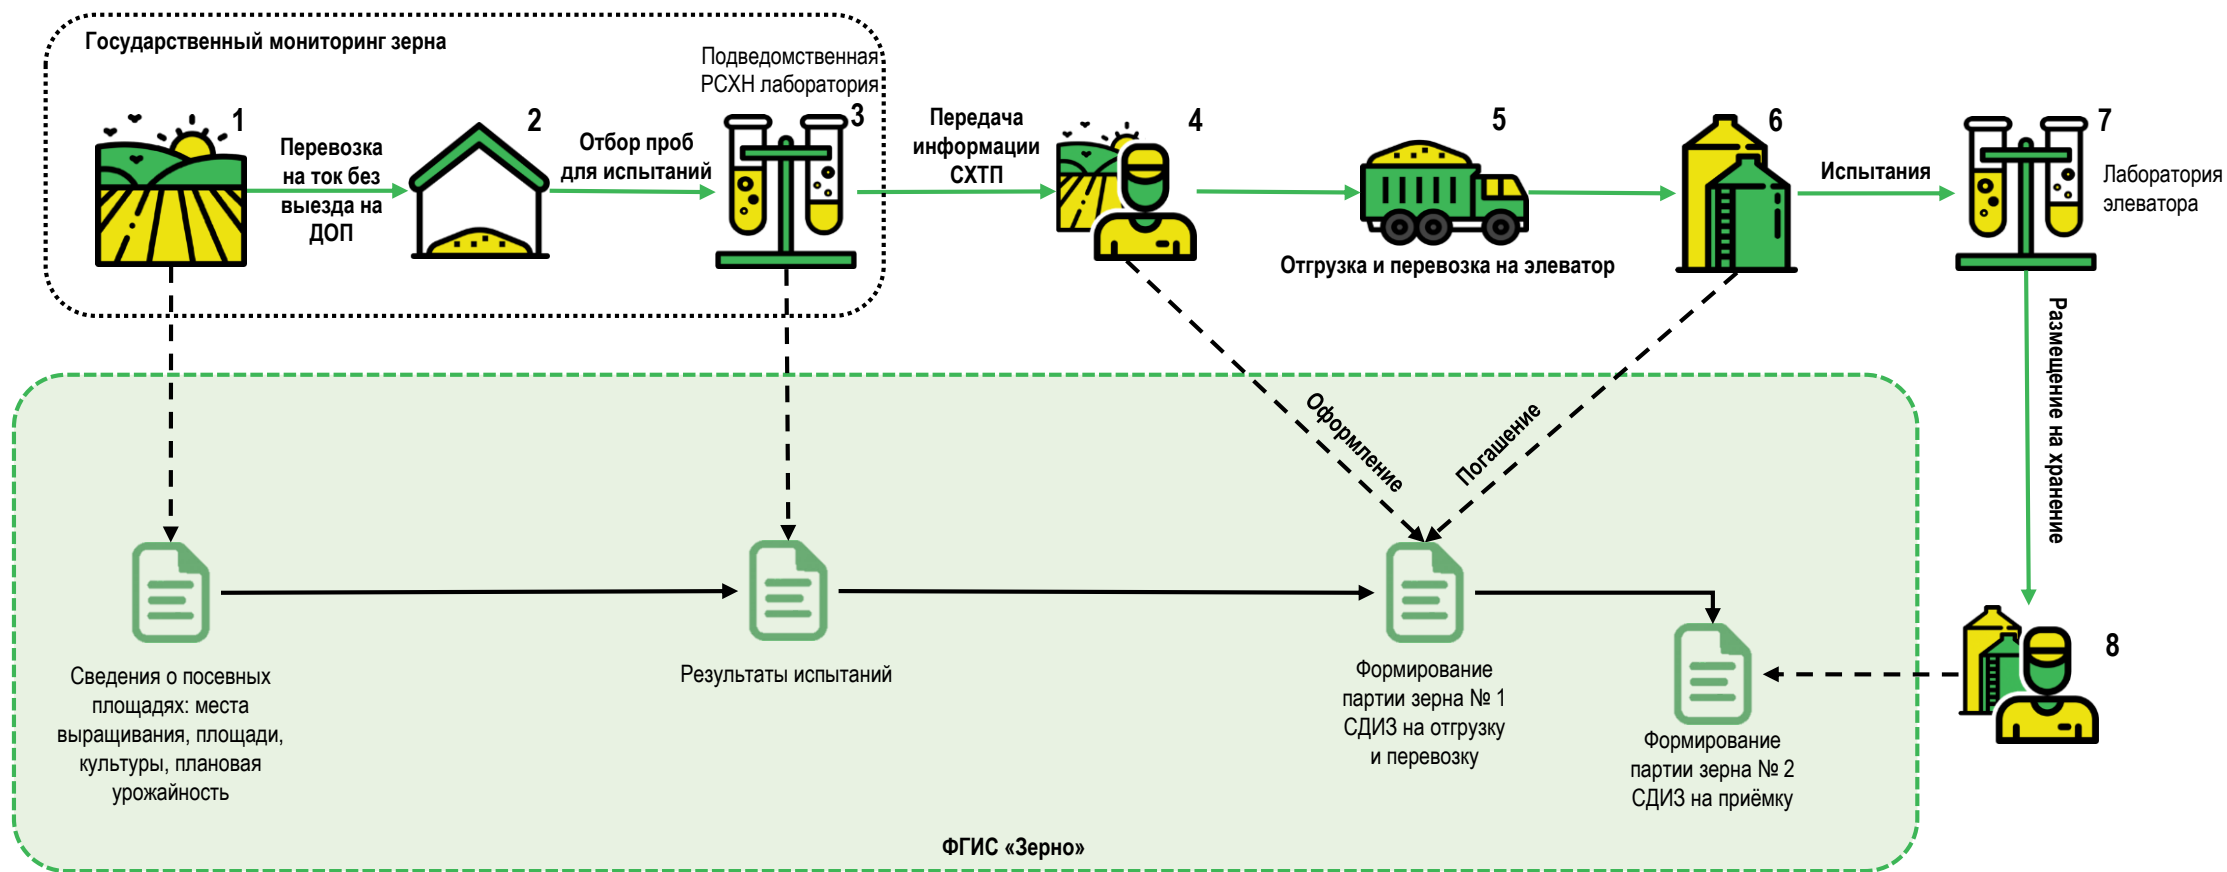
Государственный мониторинг зерна

1

Перевозка на ток без выезда на ДОП

2

Отбор проб для испытаний

Подведомственная РСХН лаборатория

3

Передача информации СХТП

4

5

Отгрузка и перевозка на элеватор

6

Испытания

7

Лаборатория элеватора

Размещение на хранение

8

Оформление

Погашение

Сведения о посевных площадях: места выращивания, площади, культуры, плановая урожайность

Результаты испытаний

Формирование партии зерна № 1 СДИЗ на отгрузку и перевозку

Формирование партии зерна № 2 СДИЗ на приёмку

ФГИС «Зерно»